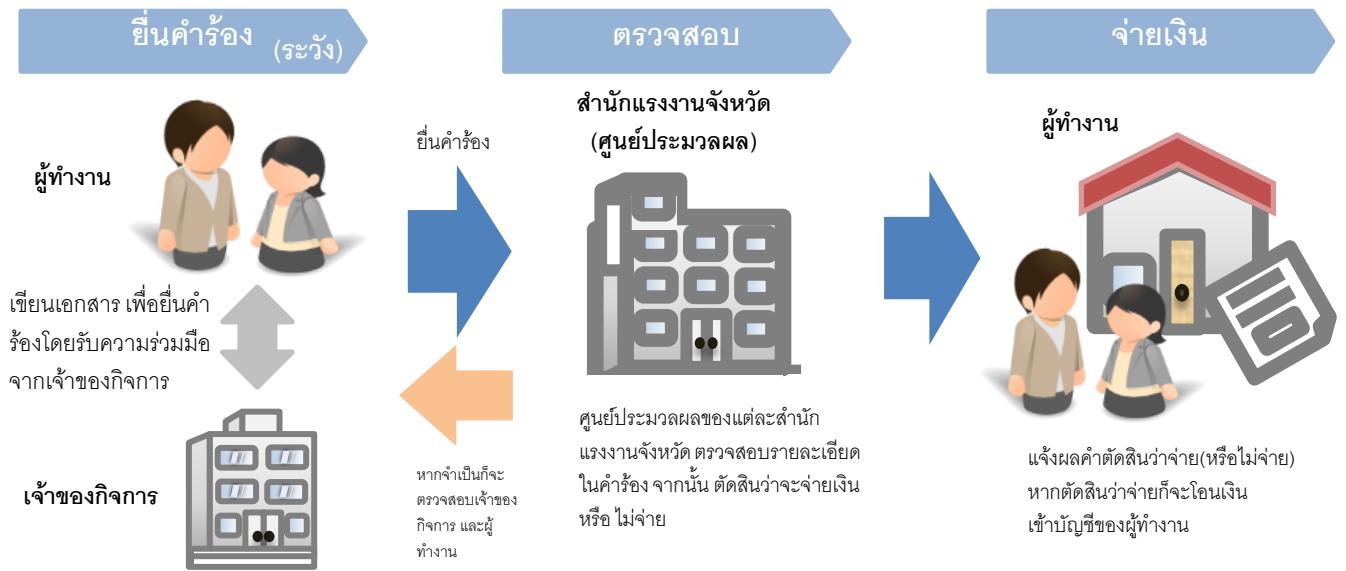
ยื่นคำร้อง (ระวัง)

ผู้ทำงาน

เขียนเอกสาร เพื่อยื่นคำร้องโดยรับความร่วมมือจากเจ้าของกิจการ

เจ้าของกิจการ

ยื่นคำร้อง

หากจำเป็นก็จะตรวจสอบเจ้าของกิจการ และผู้ทำงาน

ตรวจสอบ

สำนักแรงงานจังหวัด (ศูนย์ประมวลผล)

ศูนย์ประมวลผลของแต่ละสำนักแรงงานจังหวัด ตรวจสอบรายละเอียดในคำร้อง จากนั้น ตัดสินว่าจะจ่ายเงิน หรือ ไม่จ่าย

จ่ายเงิน

ผู้ทำงาน

แจ้งผลคำตัดสินว่าจ่าย(หรือไม่จ่าย) หากตัดสินว่าจ่ายก็จะโอนเงินเข้าบัญชีของผู้ทำงาน